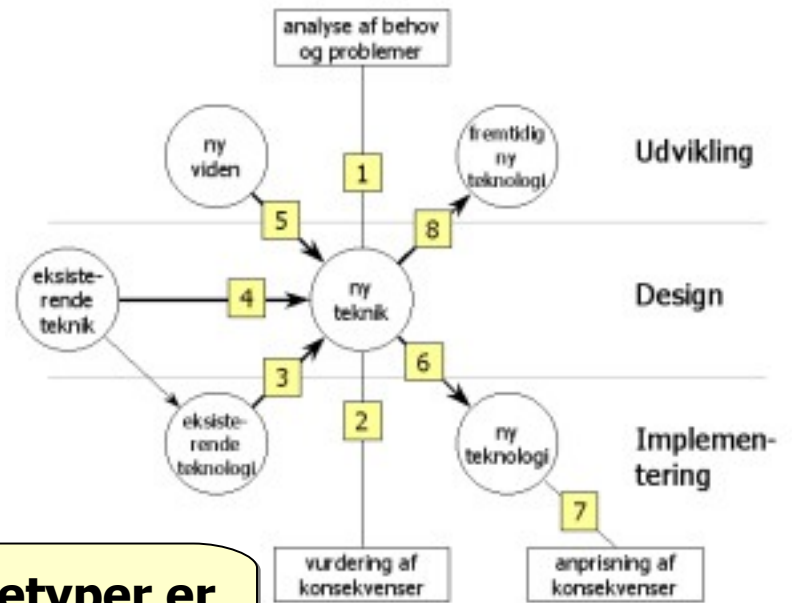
analyse af behov og problemer

ny viden

1

fremtidig ny teknologi

Udvikling

5

8

eksisterende teknik

4

ny teknik

Design

3

6

eksisterende teknologi

2

ny teknologi

Implementering

7

vurdering af konsekvenser

anprisning af konsekvenser

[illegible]etyper er